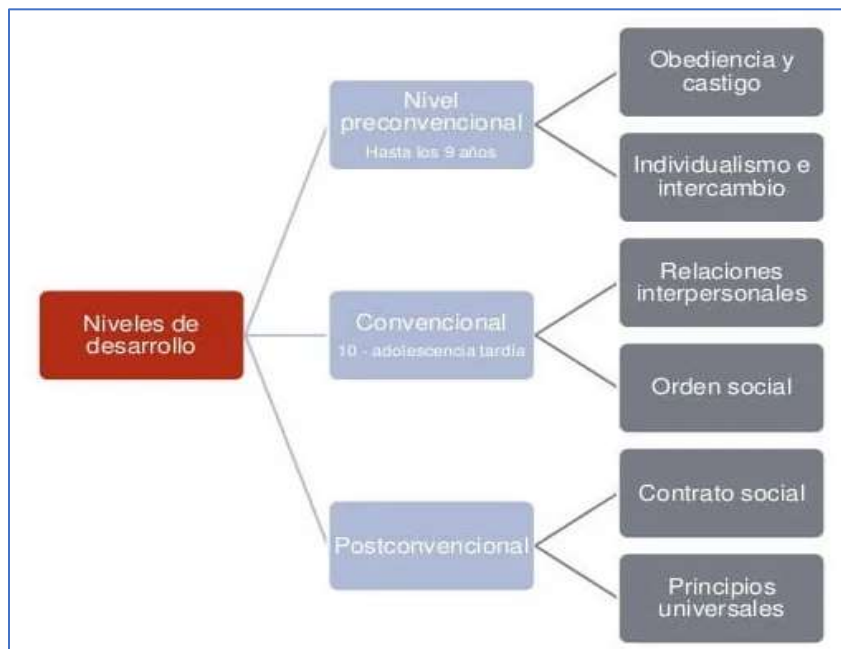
Niveles de desarrollo

Nivel preconvencional
Hasta los 9 años

Obediencia y castigo

Individualismo e intercambio

Convencional
10 - adolescencia tardía

Relaciones interpersonales

Orden social

Postconvencional

Contrato social

Principios universales